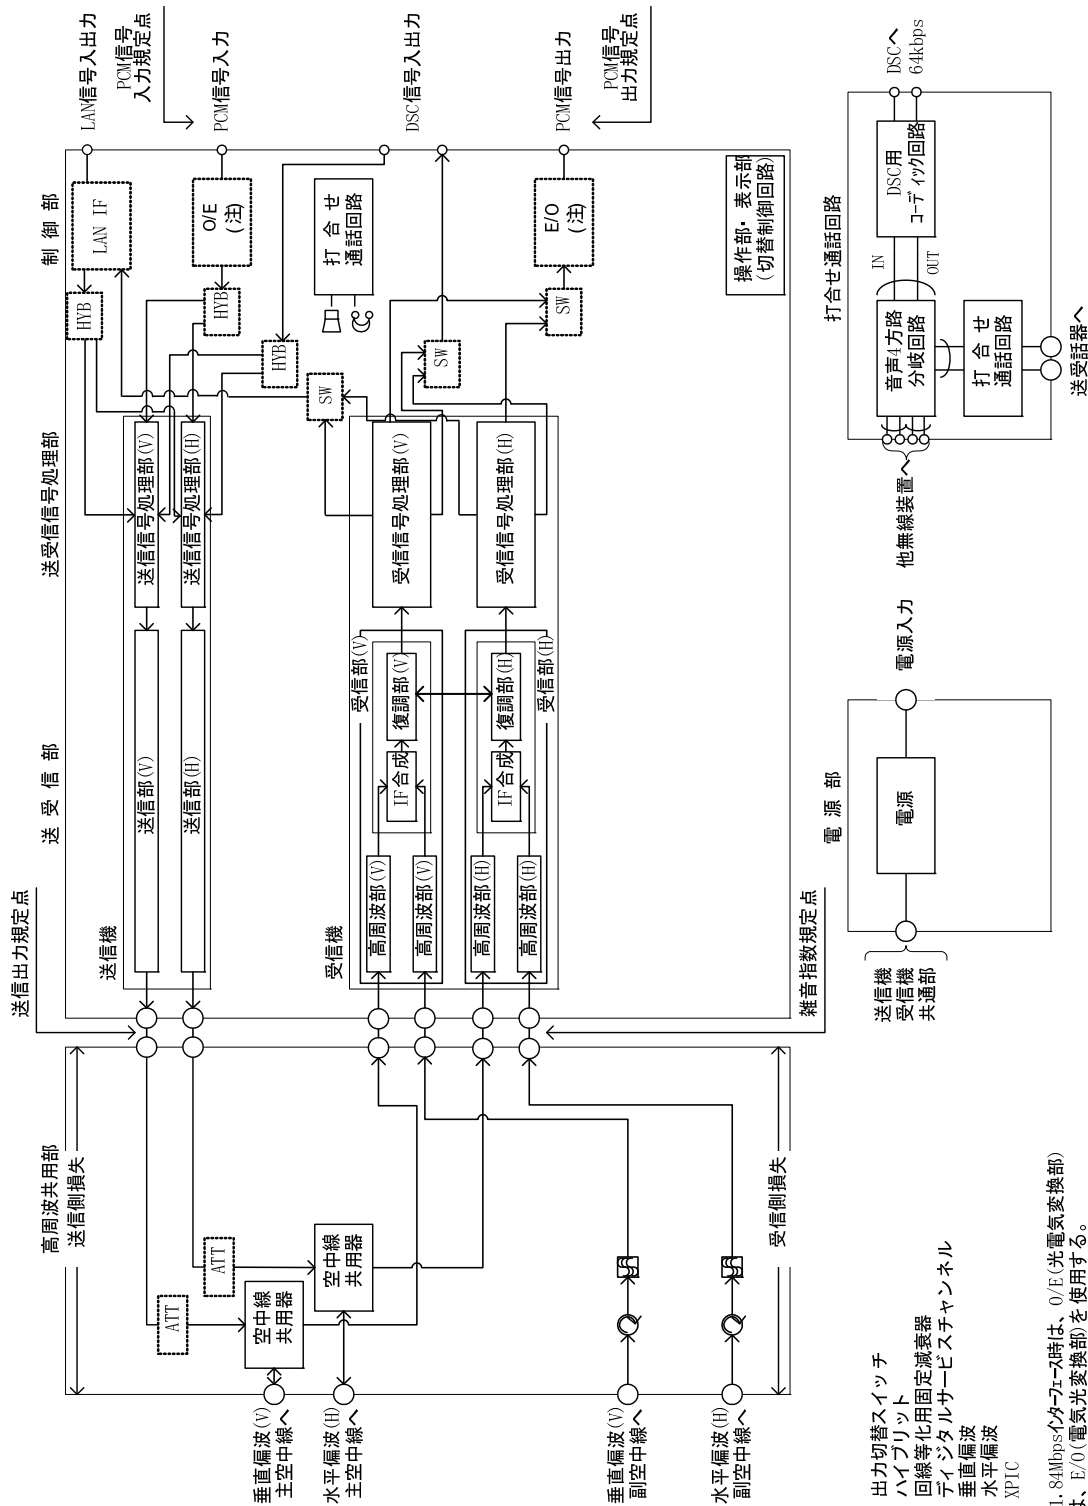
LAN信号入出力

PCM信号入力規定点

PCM信号入力

DSC信号入出力

PCM信号出力

PCM信号出力規定点

DSCへ 64kbps

制御部

LAN IF

O/E (注)

HYB

HYB

HYB

打合せ通話回路

E/O (注)

SW

SW

SW

操作部・表示部 (切替制御回路)

打合せ通話回路

DSC用 コーディック回路

IN

OUT

音声4方路分岐回路

打合せ通話回路

送受話器へ

他無線装置へ

送受信号処理部

送信信号処理部(V)

送信信号処理部(H)

受信信号処理部(V)

受信信号処理部(H)

送受信部

送信部(V)

送信部(H)

受信部(V)

受信部(H)

IF合成

復調部(V)

IF合成

復調部(H)

高周波部(V)

高周波部(V)

高周波部(H)

高周波部(H)

送信機

受信機

電源部

電源

電源入力

送信機 受信機 共通部

送信出力規定点

雑音指数規定点

高周波共用部

送信側損失

受信側損失

ATT

ATT

空中線共用器

空中線共用器

垂直偏波(V) 主空中線へ

水平偏波(H) 主空中線へ

垂直偏波(V) 副空中線へ

水平偏波(H) 副空中線へ

出力切替スイッチ
ハイブリット
回線等化用固定減衰器
ディジタルサービスチャンネル
垂直偏波
水平偏波
XPIC

1.84Mbpsインターフェース時は、O/E(光電気変換部)
と、E/O(電気光変換部)を使用する。